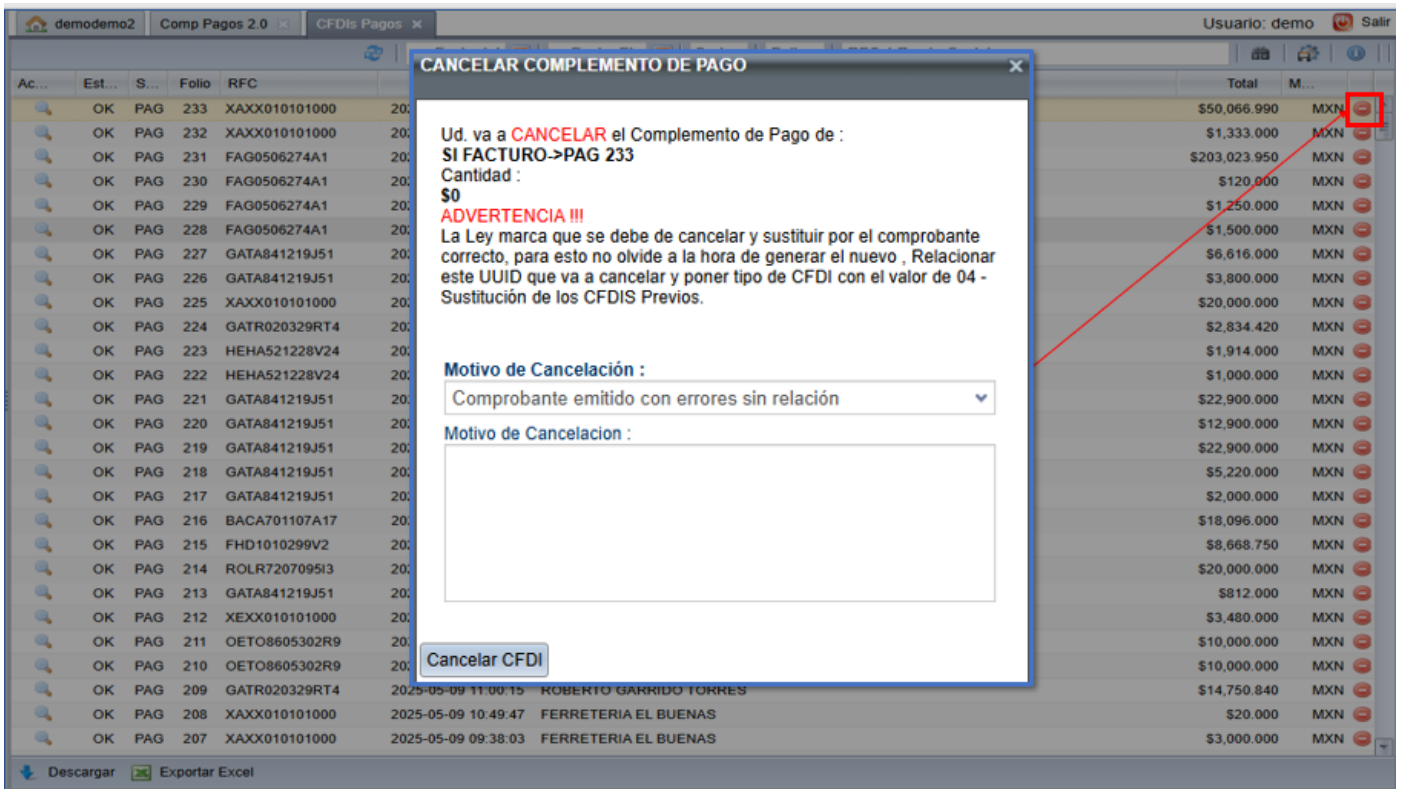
demodemo2 | Comp Pagos 2.0 | CFDIs Pagos | Usuario: demo | Salir

| Ac... | Est... | S... | Folio | RFC | | Total | M... |
|---|---|---|---|---|---|---|---|
| | OK | PAG | 233 | XAXX010101000 | 20 | $50,066.990 | MXN |
| | OK | PAG | 232 | XAXX010101000 | 20 | $1,333.000 | MXN |
| | OK | PAG | 231 | FAG0506274A1 | 20 | $203,023.950 | MXN |
| | OK | PAG | 230 | FAG0506274A1 | 20 | $120.000 | MXN |
| | OK | PAG | 229 | FAG0506274A1 | 20 | $1,250.000 | MXN |
| | OK | PAG | 228 | FAG0506274A1 | 20 | $1,500.000 | MXN |
| | OK | PAG | 227 | GATA841219J51 | 20 | $6,616.000 | MXN |
| | OK | PAG | 226 | GATA841219J51 | 20 | $3,800.000 | MXN |
| | OK | PAG | 225 | XAXX010101000 | 20 | $20,000.000 | MXN |
| | OK | PAG | 224 | GATR020329RT4 | 20 | $2,834.420 | MXN |
| | OK | PAG | 223 | HEHA521228V24 | 20 | $1,914.000 | MXN |
| | OK | PAG | 222 | HEHA521228V24 | 20 | $1,000.000 | MXN |
| | OK | PAG | 221 | GATA841219J51 | 20 | $22,900.000 | MXN |
| | OK | PAG | 220 | GATA841219J51 | 20 | $12,900.000 | MXN |
| | OK | PAG | 219 | GATA841219J51 | 20 | $22,900.000 | MXN |
| | OK | PAG | 218 | GATA841219J51 | 20 | $5,220.000 | MXN |
| | OK | PAG | 217 | GATA841219J51 | 20 | $2,000.000 | MXN |
| | OK | PAG | 216 | BACA701107A17 | 20 | $18,096.000 | MXN |
| | OK | PAG | 215 | FHD1010299V2 | 20 | $8,668.750 | MXN |
| | OK | PAG | 214 | ROLR7207095I3 | 20 | $20,000.000 | MXN |
| | OK | PAG | 213 | GATA841219J51 | 20 | $812.000 | MXN |
| | OK | PAG | 212 | XEXX010101000 | 20 | $3,480.000 | MXN |
| | OK | PAG | 211 | OETO8605302R9 | 20 | $10,000.000 | MXN |
| | OK | PAG | 210 | OETO8605302R9 | 20 | $10,000.000 | MXN |
| | OK | PAG | 209 | GATR020329RT4 | 2025-05-09 11:00:15 ROBERTO GARRIDO TORRES | $14,750.840 | MXN |
| | OK | PAG | 208 | XAXX010101000 | 2025-05-09 10:49:47 FERRETERIA EL BUENAS | $20.000 | MXN |
| | OK | PAG | 207 | XAXX010101000 | 2025-05-09 09:38:03 FERRETERIA EL BUENAS | $3,000.000 | MXN |

Descargar | Exportar Excel

CANCELAR COMPLEMENTO DE PAGO

Ud. va a CANCELAR el Complemento de Pago de :
SI FACTURO->PAG 233
Cantidad :
$0
ADVERTENCIA !!!
La Ley marca que se debe de cancelar y sustituir por el comprobante correcto, para esto no olvide a la hora de generar el nuevo , Relacionar este UUID que va a cancelar y poner tipo de CFDI con el valor de 04 - Sustitución de los CFDIS Previos.

Motivo de Cancelación :
Comprobante emitido con errores sin relación
Motivo de Cancelacion :

Cancelar CFDI